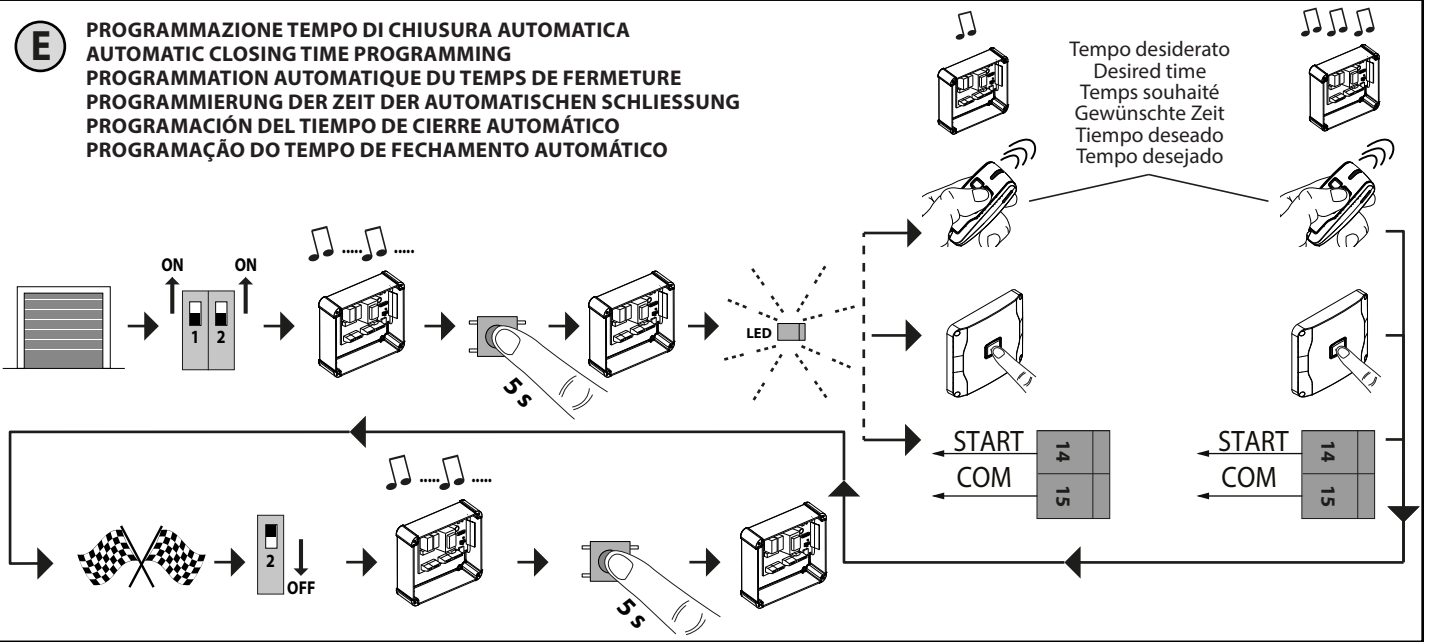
E

PROGRAMMAZIONE TEMPO DI CHIUSURA AUTOMATICA
AUTOMATIC CLOSING TIME PROGRAMMING
PROGRAMMATION AUTOMATIQUE DU TEMPS DE FERMETURE
PROGRAMMIERUNG DER ZEIT DER AUTOMATISCHEN SCHLIESSUNG
PROGRAMACIÓN DEL TIEMPO DE CIERRE AUTOMÁTICO
PROGRAMAÇÃO DO TEMPO DE FECHAMENTO AUTOMÁTICO

Tempo desiderato
Desired time
Temps souhaité
Gewünschte Zeit
Tiempo deseado
Tempo desejado

ON ON
1 2

5 s

LED

START 14
COM 15

START 14
COM 15

2
OFF

5 s